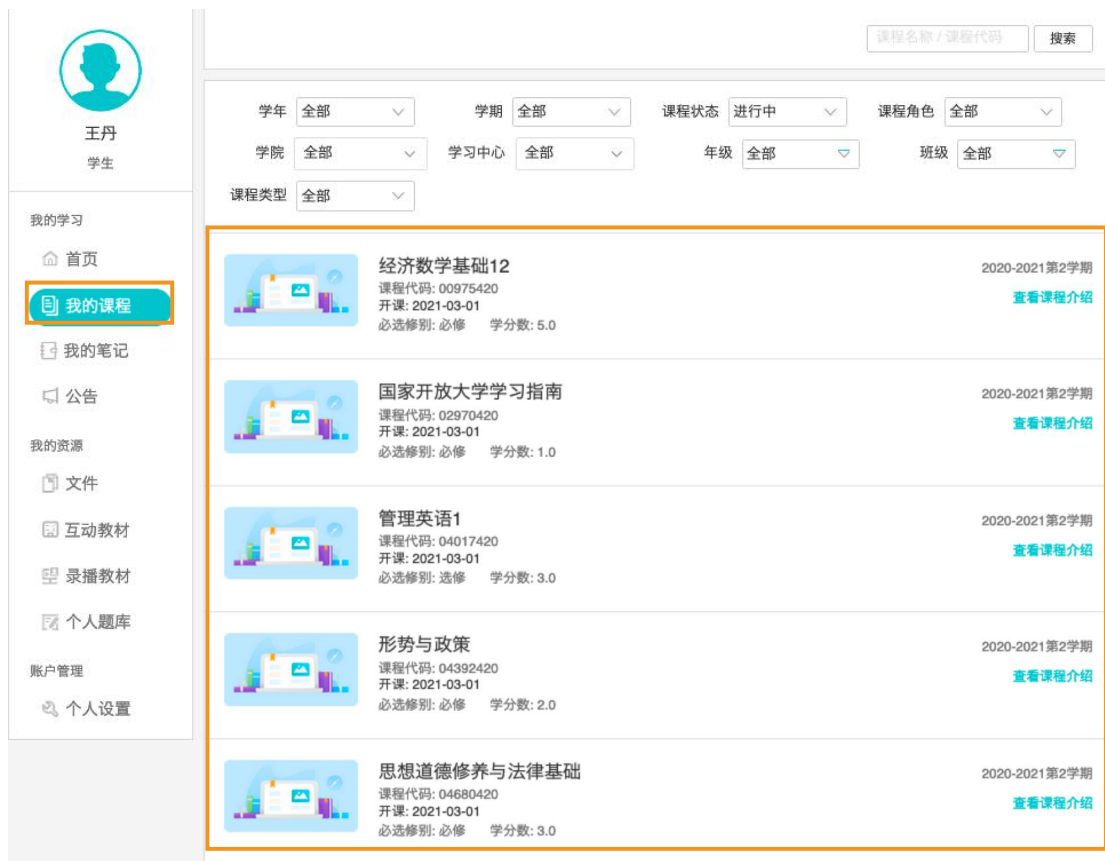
王丹
学生

我的学习
首页
我的课程
我的笔记
公告

我的资源
文件
互动教材
录播教材
个人题库

账户管理
个人设置

课程名称 / 课程代码
搜索

学年 全部
学期 全部
课程状态 进行中
课程角色 全部
学院 全部
学习中心 全部
年级 全部
班级 全部
课程类型 全部

经济数学基础12
课程代码: 00975420
开课: 2021-03-01
必选修别: 必修 学分数: 5.0
2020-2021第2学期
查看课程介绍

国家开放大学学习指南
课程代码: 02970420
开课: 2021-03-01
必选修别: 必修 学分数: 1.0
2020-2021第2学期
查看课程介绍

管理英语1
课程代码: 04017420
开课: 2021-03-01
必选修别: 选修 学分数: 3.0
2020-2021第2学期
查看课程介绍

形势与政策
课程代码: 04392420
开课: 2021-03-01
必选修别: 必修 学分数: 2.0
2020-2021第2学期
查看课程介绍

思想道德修养与法律基础
课程代码: 04680420
开课: 2021-03-01
必选修别: 必修 学分数: 3.0
2020-2021第2学期
查看课程介绍